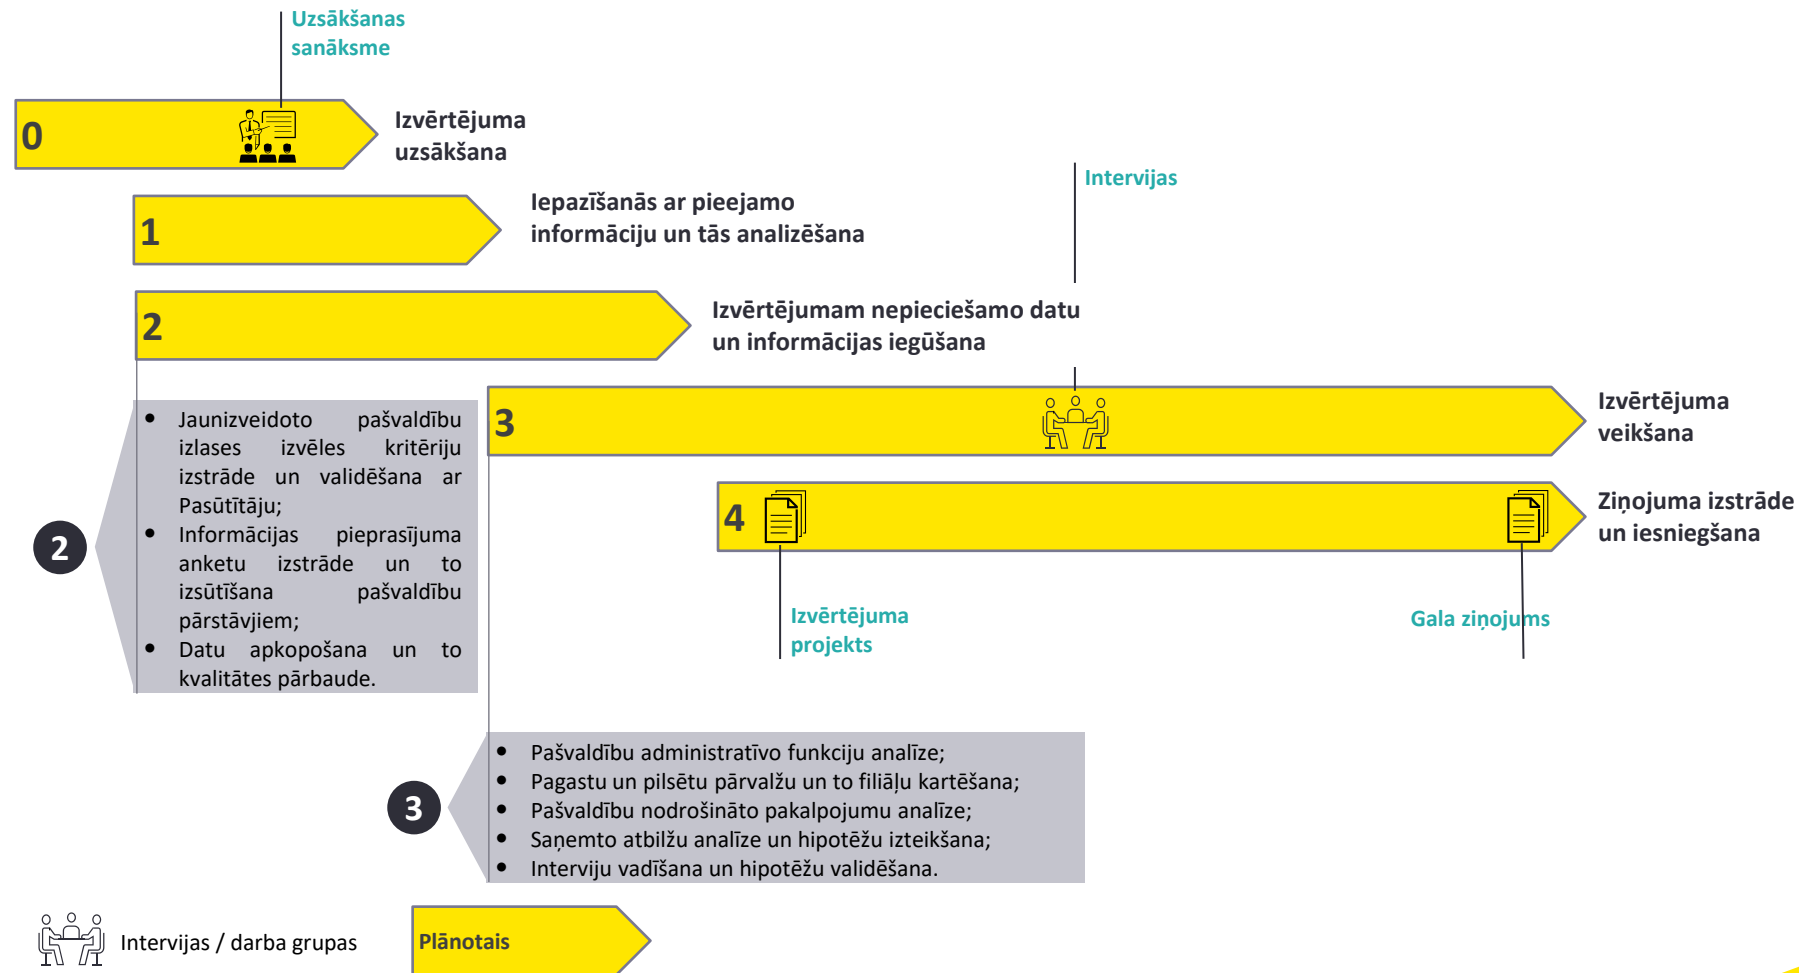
Uzsākšanas sanāksme

0

Izvērtējuma uzsākšana

1

Iepazīšanās ar pieejamo informāciju un tās analizēšana

Intervijas

2

Izvērtējumam nepieciešamo datu un informācijas iegūšana

3

Izvērtējuma veikšana

2

- Jaunizveidoto pašvaldību izlases izvēles kritēriju izstrāde un validēšana ar Pasūtītāju;
- Informācijas pieprasījuma anketu izstrāde un to izsūtīšana pašvaldību pārstāvjiem;
- Datu apkopošana un to kvalitātes pārbaude.

4

Ziņojuma izstrāde un iesniegšana

Izvērtējuma projekts

Gala ziņojums

3

- Pašvaldību administratīvo funkciju analīze;
- Pagastu un pilsētu pārvalžu un to filiāļu kartēšana;
- Pašvaldību nodrošināto pakalpojumu analīze;
- Saņemto atbilžu analīze un hipotēžu izteikšana;
- Interviju vadīšana un hipotēžu validēšana.

Intervijas / darba grupas

Plānotais